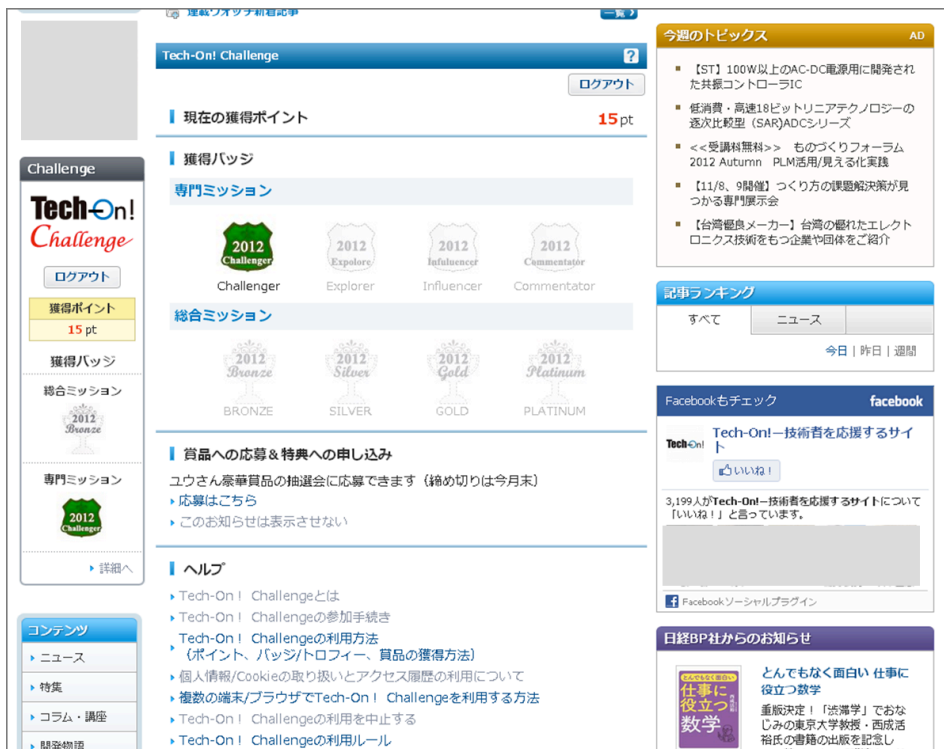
連載ウォッチ新着記事 一覧

Challenge

Tech-On! Challenge

ログアウト

獲得ポイント
15 pt

獲得バッジ

総合ミッション

2012 Bronze

専門ミッション

2012 Challenger

詳細へ

コンテンツ

ニュース

特集

コラム・講座

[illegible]

Tech-On! Challenge ?

ログアウト

現在の獲得ポイント 15 pt

獲得バッジ

専門ミッション

2012 Challenger
Challenger

2012 Explorer
Explorer

2012 Influencer
Influencer

2012 Commentator
Commentator

総合ミッション

2012 Bronze
BRONZE

2012 Silver
SILVER

2012 Gold
GOLD

2012 Platinum
PLATINUM

賞品への応募＆特典への申し込み

ユウさん豪華賞品の抽選会に応募できます（締め切りは今月末）

応募はこちら

このお知らせは表示させない

ヘルプ

Tech-On！ Challengeとは

Tech-On！ Challengeの参加手続き

Tech-On！ Challengeの利用方法（ポイント、バッジ/トロフィー、賞品の獲得方法）

個人情報/Cookieの取り扱いとアクセス履歴の利用について

複数の端末/ブラウザでTech-On！ Challengeを利用する方法

Tech-On！ Challengeの利用を中止する

Tech-On！ Challengeの利用ルール

今週のトピックス AD

【ST】100W以上のAC-DC電源用に開発された共振コントローラIC

低消費・高速18ビットリニアテクノロジーの逐次比較型（SAR）ADCシリーズ

<<受講料無料>> ものづくりフォーラム 2012 Autumn PLM活用/見える化実践

【11/8、9開催】つくり方の課題解決策が見つかる専門展示会

【台湾優良メーカー】台湾の優れたエレクトロニクス技術をもつ企業や団体をご紹介

記事ランキング

すべて | ニュース

今日 | 昨日 | 週間

Facebookもチェック facebook

Tech-On!

Tech-On!—技術者を応援するサイト

いいね！

3,199人がTech-On!—技術者を応援するサイトについて「いいね！」と言っています。

Facebookソーシャルプラグイン

日経BP社からのお知らせ

とんでもなく面白い 仕事に役立つ数学

とんでもなく面白い 仕事に役立つ数学

重版決定！「渋滞学」でおなじみの東京大学教授・西成活裕氏の書籍の出版を記念し